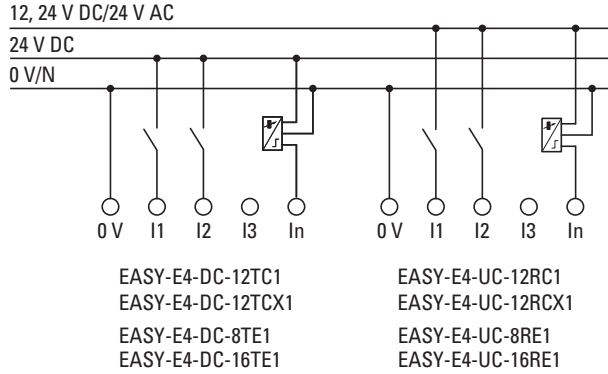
12, 24 V DC/24 V AC
24 V DC
0 V/N

0 V I1 I2 I3 In

0 V I1 I2 I3 In

EASY-E4-DC-12TC1
EASY-E4-DC-12TCX1
EASY-E4-DC-8TE1
EASY-E4-DC-16TE1

EASY-E4-UC-12RC1
EASY-E4-UC-12RCX1
EASY-E4-UC-8RE1
EASY-E4-UC-16RE1